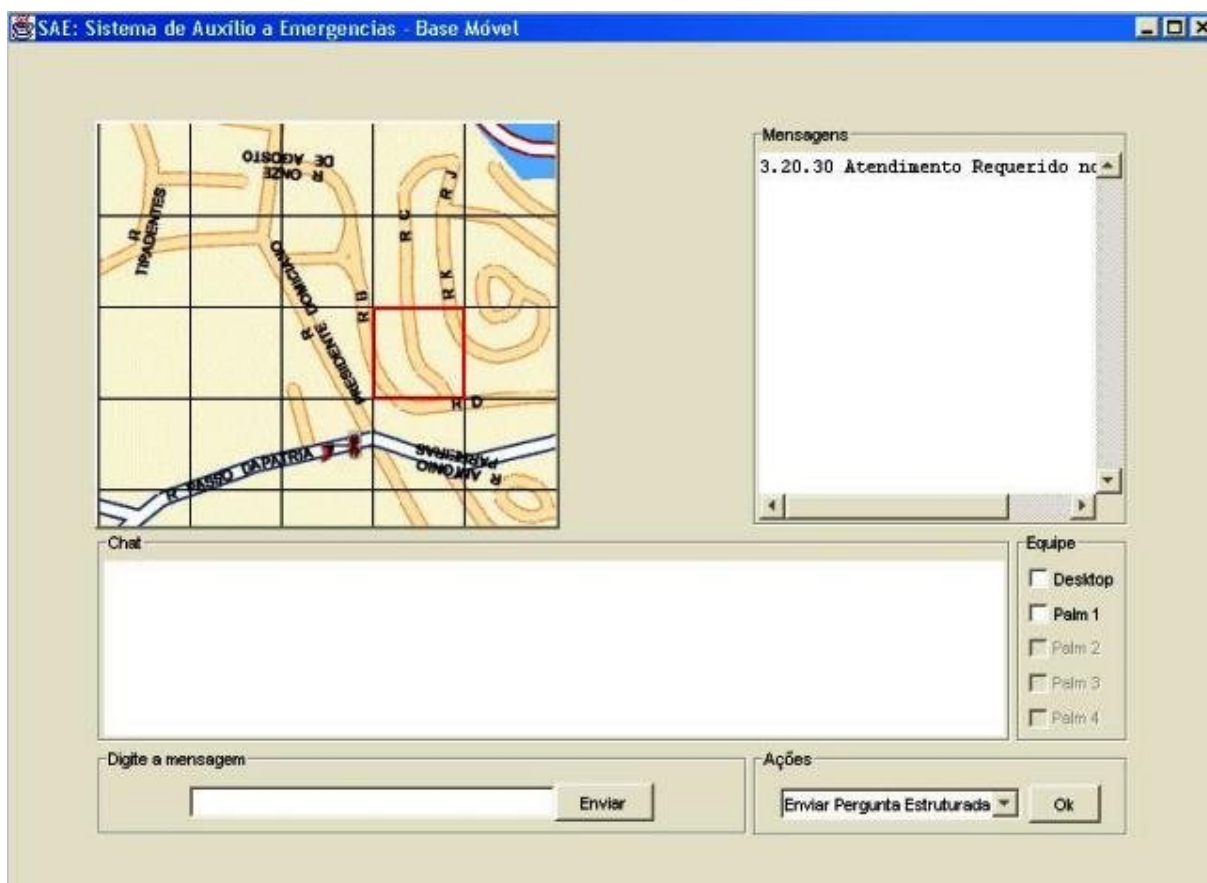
SAE: Sistema de Auxílio a Emergencias - Base Móvel

R ONZE DE AGOSTO
R TIRADENTES
R PRESIDENTE DOMICIANO
R B
R C
R J
R K
R D
R PASSO DA PATRIA
R ANTONIO PARREIRAS

Mensagens
3.20.30 Atendimento Requerido nc

Chat

Equipe
Desktop
Palm 1
Palm 2
Palm 3
Palm 4

Digite a mensagem
Enviar

Ações
Enviar Pergunta Estruturada
Ok